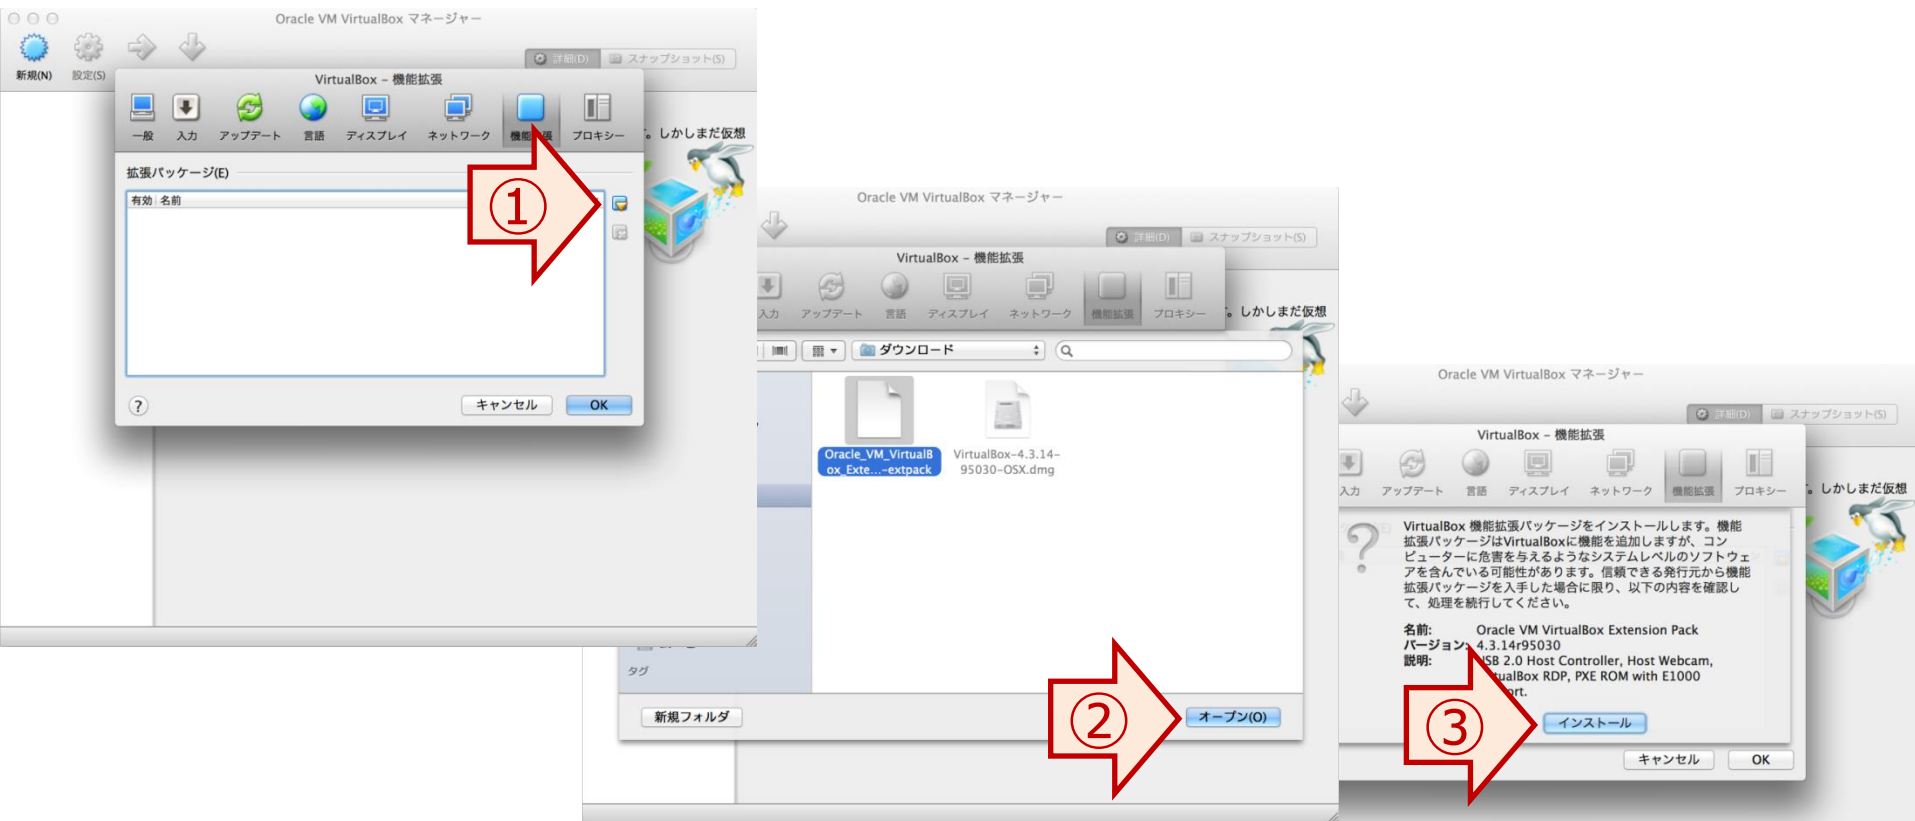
Oracle VM VirtualBox マネージャー

新規(N) 設定(S)

詳細(D) スナップショット(S)

VirtualBox – 機能拡張

一般 入力 アップデート 言語 ディスプレイ ネットワーク 機能拡張 プロキシー

。しかしまだ仮想

拡張パッケージ(E)

有効 名前

①

?

キャンセル OK

Oracle VM VirtualBox マネージャー

詳細(D) スナップショット(S)

VirtualBox – 機能拡張

入力 アップデート 言語 ディスプレイ ネットワーク 機能拡張 プロキシー

。しかしまだ仮想

ダウンロード

Oracle_VM_VirtualBox_Exte...-extpack

VirtualBox-4.3.14-95030-OSX.dmg

タグ

新規フォルダ

②

オープン(O)

Oracle VM VirtualBox マネージャー

詳細(D) スナップショット(S)

VirtualBox – 機能拡張

入力 アップデート 言語 ディスプレイ ネットワーク 機能拡張 プロキシー

。しかしまだ仮想

VirtualBox 機能拡張パッケージをインストールします。機能拡張パッケージはVirtualBoxに機能を追加しますが、コンピューターに危害を与えるようなシステムレベルのソフトウェアを含んでいる可能性があります。信頼できる発行元から機能拡張パッケージを入手した場合に限り、以下の内容を確認して、処理を続行してください。

名前: Oracle VM VirtualBox Extension Pack
バージョン: 4.3.14r95030
説明: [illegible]SB 2.0 Host Controller, Host Webcam, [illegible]tualBox RDP, PXE ROM with E1000 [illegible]rt.

③

インストール

キャンセル OK